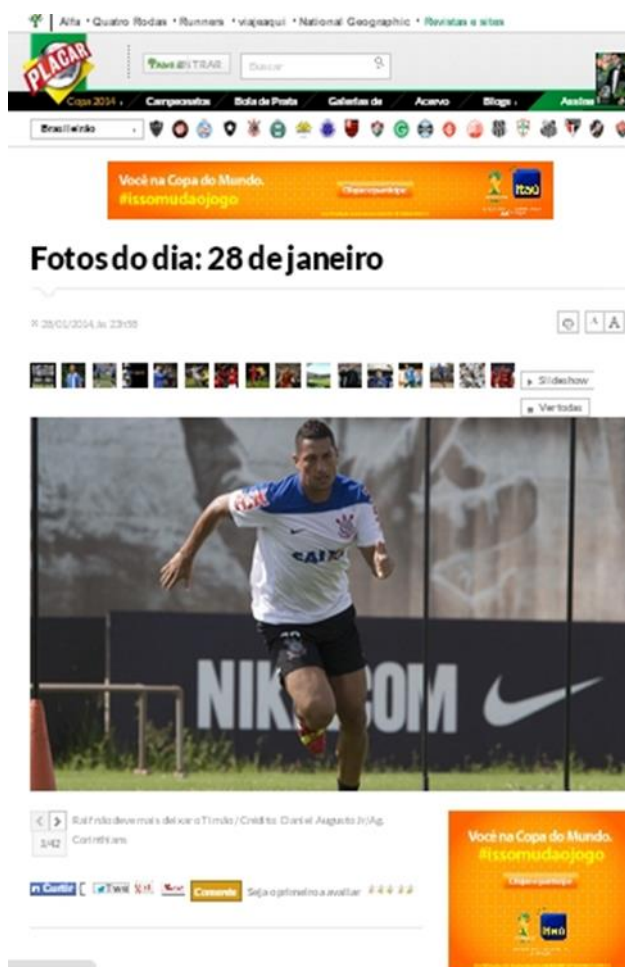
Alfa • Quatro Rodas • Runners • viajeaqui • National Geographic • Revistas e sites

PLACAR

ENTRAR

Buscar

Copa 2014 · Campeonatos · Bola de Prata · Galerias de · Acervo · Blogs · Assine

Brasileirão

Você na Copa do Mundo. #issomudaojogo

Itaú

Fotos do dia: 28 de janeiro

28/01/2014, às 23h38

A A

Slideshow

Ver todas

SAMSUNG

NIKE.COM

Raf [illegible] deve mais deixar o Timão / Crédito: Daniel Augusto Jr/Ag. Corinthians

1/42

Curtir Tweet Comente Seja o primeiro a avaliar

Você na Copa do Mundo. #issomudaojogo

Itaú